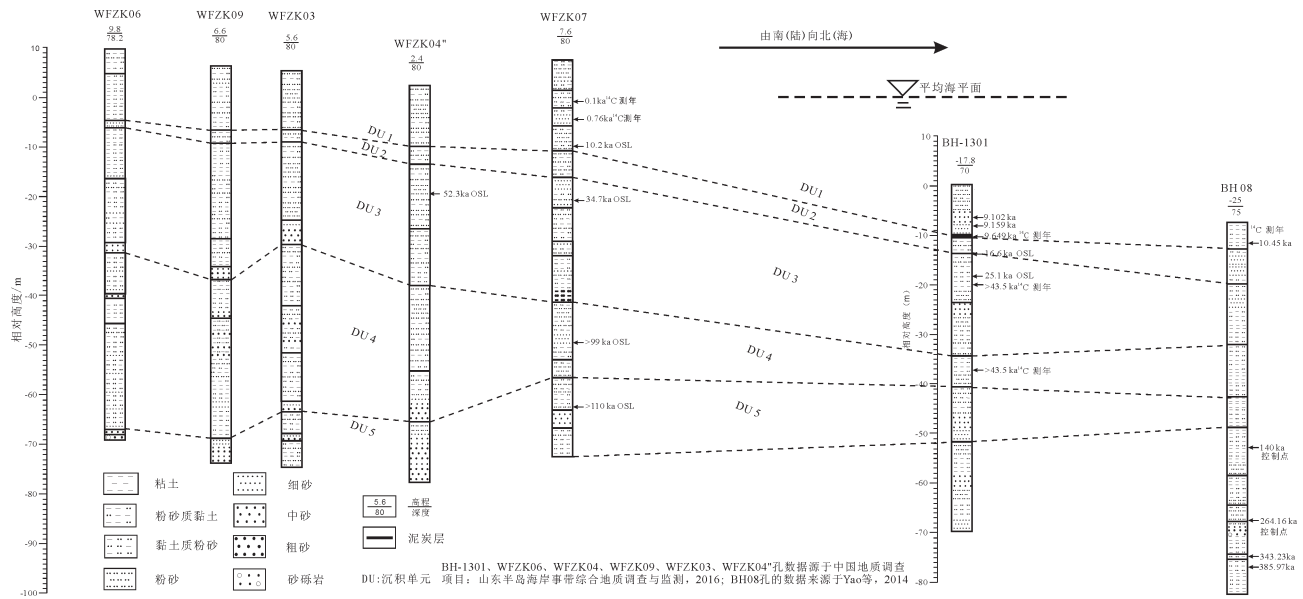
WFZK06 $\frac{9.8}{78.2}$

WFZK09 $\frac{6.6}{80}$

WFZK03 $\frac{5.6}{80}$

WFZK04" $\frac{2.4}{80}$

WFZK07 $\frac{7.6}{80}$

由南(陆)向北(海)

平均海平面

相对高度/m

10
0
-10
-20
-30
-40
-50
-60
-70
-80
-90
-100

0.1ka$^{14}$C测年
0.76ka$^{14}$C测年
10.2 ka OSL
52.3ka OSL
34.7ka OSL
>99 ka OSL
>110 ka OSL

DU 1
DU 2
DU 3
DU 4
DU 5

BH-1301 $\frac{-17.8}{70}$

相对高度(m)

0
-10
-20
-30
-40
-50
-60
-70
-80

9.102 ka
9.159 ka
9.649 ka $^{14}$C测年
16.6 ka OSL
25.1 ka OSL
>43.5 ka$^{14}$C测年
>43.5 ka$^{14}$C测年

DU1
DU 2
DU 3
DU 4
DU 5

BH 08 $\frac{-25}{75}$

$^{14}$C测年
10.45 ka
140 ka
控制点
264.16 ka
控制点
343.23ka
385.97ka

粘土
粉砂质黏土
黏土质粉砂
粉砂
细砂
中砂
粗砂
砂砾岩

$\frac{5.6}{80}$ 高程 深度

泥炭层

DU:沉积单元

BH-1301、WFZK06、WFZK04、WFZK09、WFZK03、WFZK04"孔数据源于中国地质调查项目：山东半岛海岸事带综合地质调查与监测，2016；BH08孔的数据来源于Yao等，2014